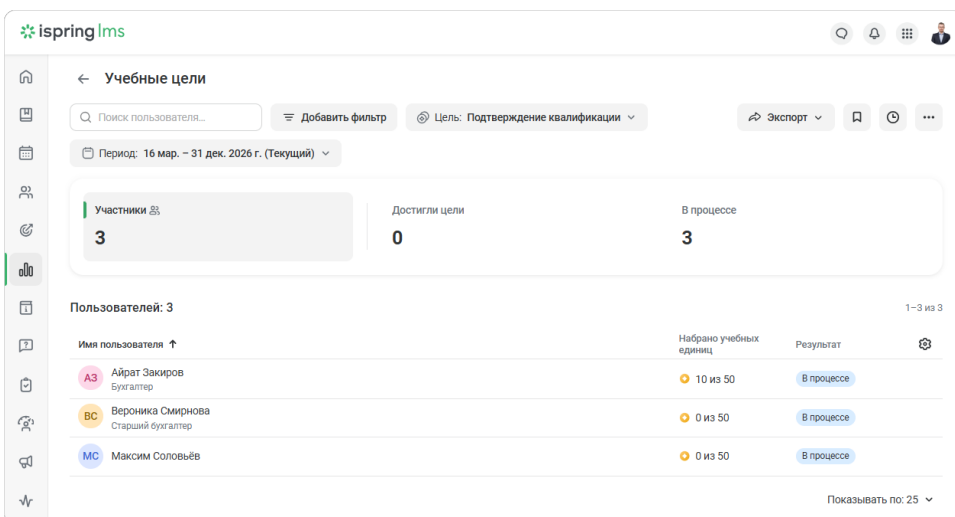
ispring lms

Учебные цели

Поиск пользователя...

Добавить фильтр

Цель: Подтверждение квалификации

Экспорт

Период: 16 мар. – 31 дек. 2026 г. (Текущий)

Участники

3

Достигли цели

0

В процессе

3

Пользователей: 3

1–3 из 3

| Имя пользователя | Набрано учебных единиц | Результат |
|---|---|---|
| АЗ Айрат Закиров Бухгалтер | 10 из 50 | В процессе |
| ВС Вероника Смирнова Старший бухгалтер | 0 из 50 | В процессе |
| МС Максим Соловьёв | 0 из 50 | В процессе |

Показывать по: 25